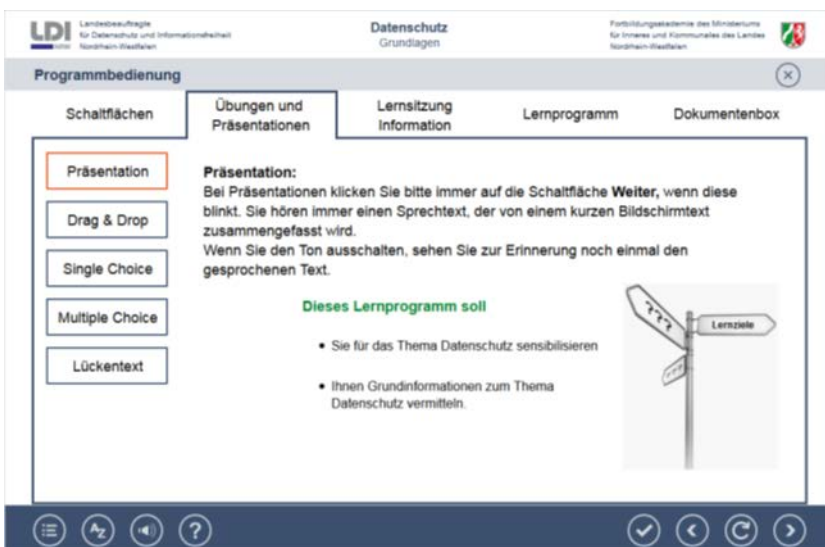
LDI Landesbeauftragte für Datenschutz und Informationsfreiheit Nordrhein-Westfalen

Datenschutz
Grundlagen

Fortbildungsakademie des Ministeriums für Inneres und Kommunales des Landes Nordrhein-Westfalen

Programmbedienung

Schaltflächen | Übungen und Präsentationen | Lernsitzung Information | Lernprogramm | Dokumentenbox

Präsentation
Drag & Drop
Single Choice
Multiple Choice
Lückentext

**Präsentation:**
Bei Präsentationen klicken Sie bitte immer auf die Schaltfläche **Weiter,** wenn diese blinkt. Sie hören immer einen Sprechtext, der von einem kurzen Bildschirmtext zusammengefasst wird.
Wenn Sie den Ton ausschalten, sehen Sie zur Erinnerung noch einmal den gesprochenen Text.

Dieses Lernprogramm soll

• Sie für das Thema Datenschutz sensibilisieren

• Ihnen Grundinformationen zum Thema Datenschutz vermitteln.

???
Lernziele
???